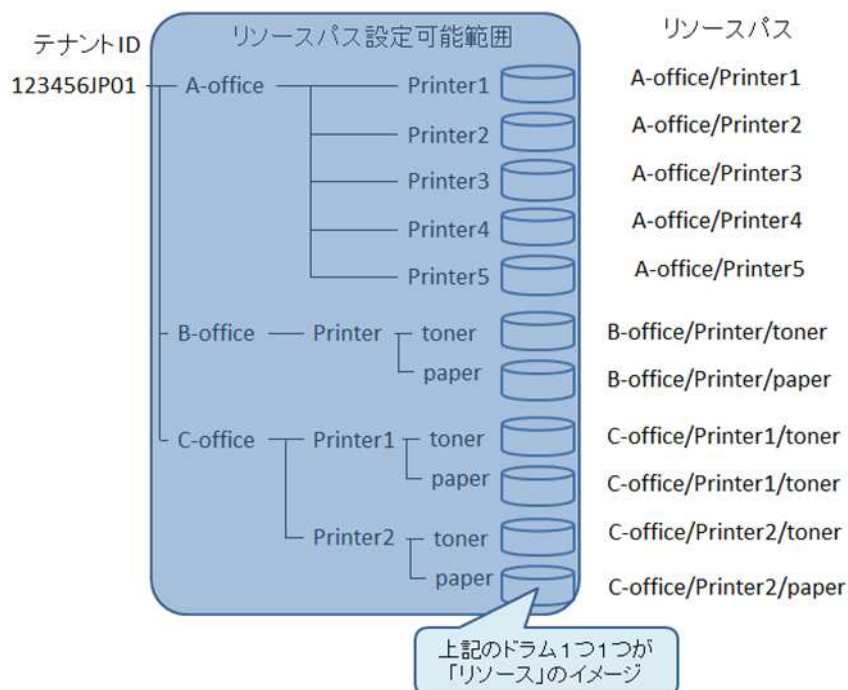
テナントID

リソースパス設定可能範囲

リソースパス

123456JP01

A-office

Printer1

Printer2

Printer3

Printer4

Printer5

B-office

Printer

toner

paper

C-office

Printer1

toner

paper

Printer2

toner

paper

A-office/Printer1

A-office/Printer2

A-office/Printer3

A-office/Printer4

A-office/Printer5

B-office/Printer/toner

B-office/Printer/paper

C-office/Printer1/toner

C-office/Printer1/toner

C-office/Printer2/toner

C-office/Printer2/paper

上記のドラム1つ1つが「リソース」のイメージ